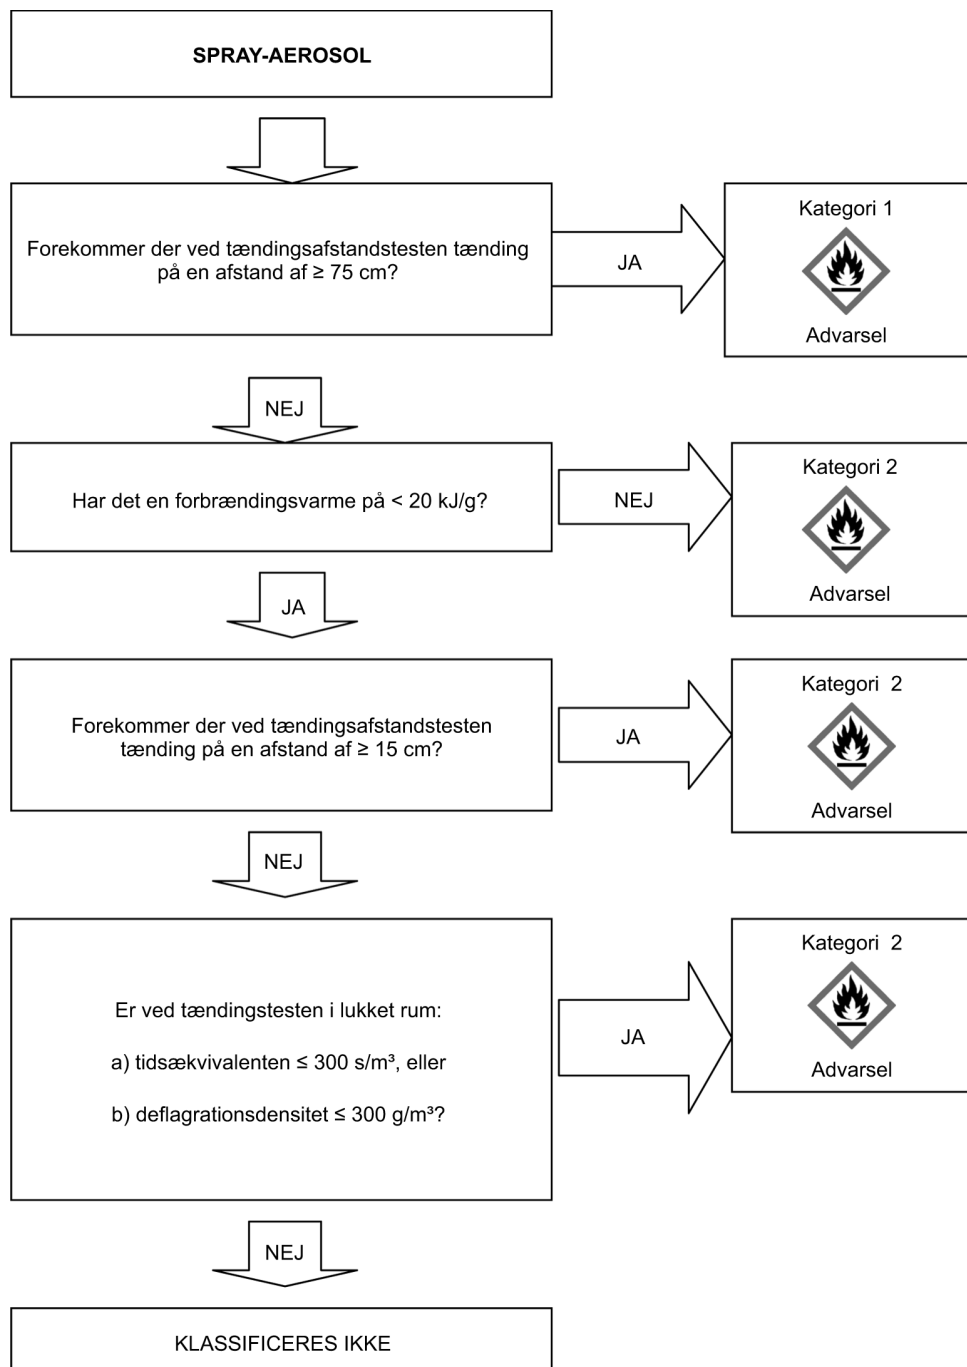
SPRAY-AEROSOL

Forekommer der ved tændingsafstandstesten tænding på en afstand af ≥ 75 cm?

JA

Kategori 1

Advarsel

NEJ

Har det en forbrændingsvarme på < 20 kJ/g?

NEJ

Kategori 2

Advarsel

JA

Forekommer der ved tændingsafstandstesten tænding på en afstand af ≥ 15 cm?

JA

Kategori 2

Advarsel

NEJ

Er ved tændingstesten i lukket rum:

a) tidsækvivalenten ≤ 300 s/m³, eller

b) deflagrationsdensitet ≤ 300 g/m³?

JA

Kategori 2

Advarsel

NEJ

KLASSIFICERES IKKE